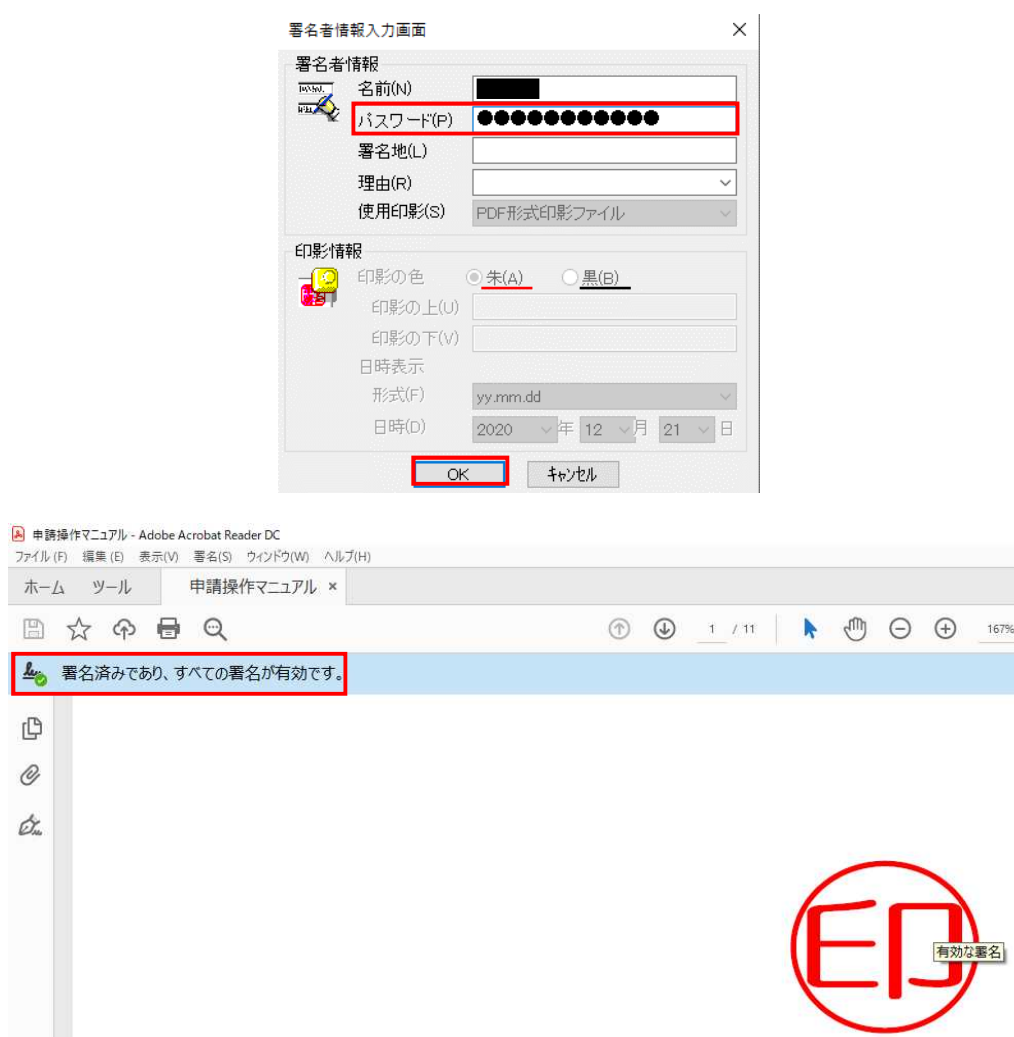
署名者情報入力画面

署名者情報
名前(N)
パスワード(P) ●●●●●●●●●●●
署名地(L)
理由(R)
使用印影(S) PDF形式印影ファイル

印影情報
印影の色 朱(A) 黒(B)
印影の上(U)
印影の下(V)
日時表示
形式(F) yy.mm.dd
日時(D) 2020 年 12 月 21 日

OK キャンセル

申請操作マニュアル - Adobe Acrobat Reader DC
ファイル(F) 編集(E) 表示(V) 署名(S) ウィンドウ(W) ヘルプ(H)
ホーム ツール 申請操作マニュアル ×
1 / 11 167%
署名済みであり、すべての署名が有効です。

印
有効な署名